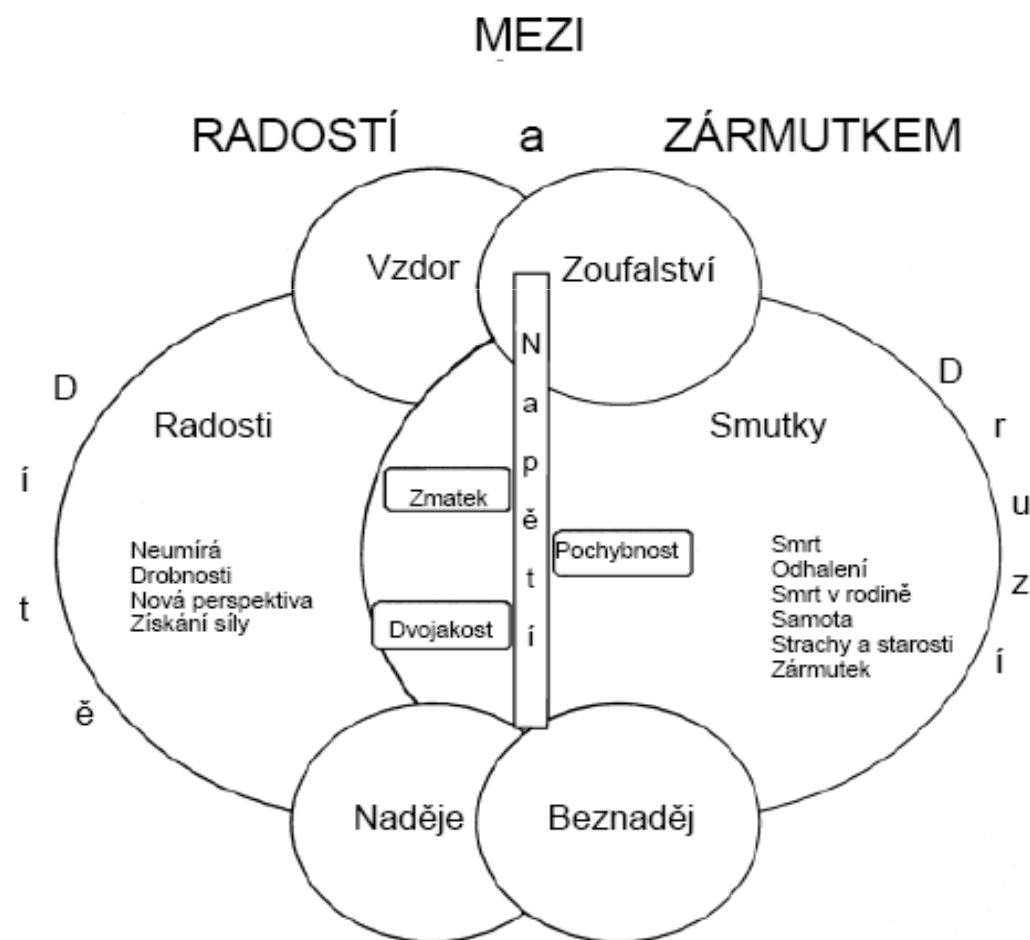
MEZI

RADOSTÍ a ZÁRMUTKEM

Vzdor

Zoufalství

N a p ě t í

D í t ě

Radosti

Neumírá
Drobnosti
Nová perspektiva
Získání síly

Zmatek

Dvojakost

Pochybnost

D r u z í

Smutky

Smrt
Odhalení
Smrt v rodině
Samota
Strachy a starosti
Zármutek

Naděje

Beznaděj